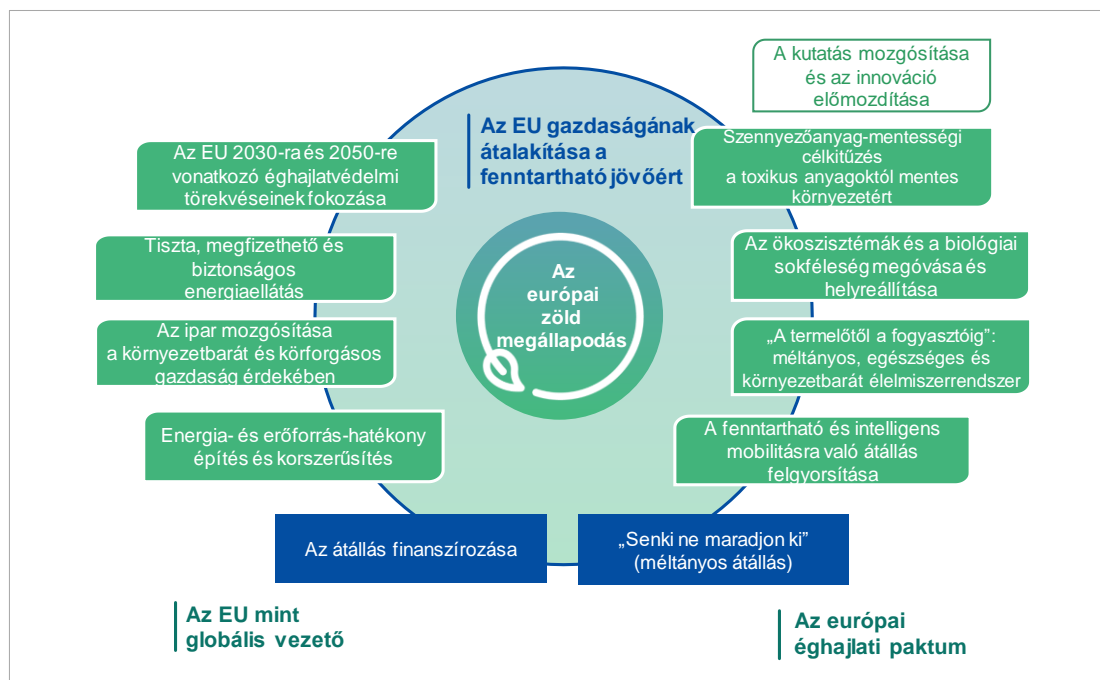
A kutatás mozgósítása és az innováció előmozdítása

Az EU gazdaságának átalakítása a fenntartható jövőért

Az EU 2030-ra és 2050-re vonatkozó éghajlatvédelmi törekvéseinek fokozása

Szennyezőanyag-mentességi célkitűzés a toxikus anyagoktól mentes környezetért

Tiszta, megfizethető és biztonságos energiaellátás

Az ökoszisztémák és a biológiai sokféleség megóvása és helyreállítása

Az európai zöld megállapodás

Az ipar mozgósítása a környezetbarát és körforgásos gazdaság érdekében

„A termelőtől a fogyasztóig": méltányos, egészséges és környezetbarát élelmiszerrendszer

Energia- és erőforrás-hatékony építés és korszerűsítés

A fenntartható és intelligens mobilitásra való átállás felgyorsítása

Az átállás finanszírozása

„Senki ne maradjon ki" (méltányos átállás)

Az EU mint globális vezető

Az európai éghajlati paktum